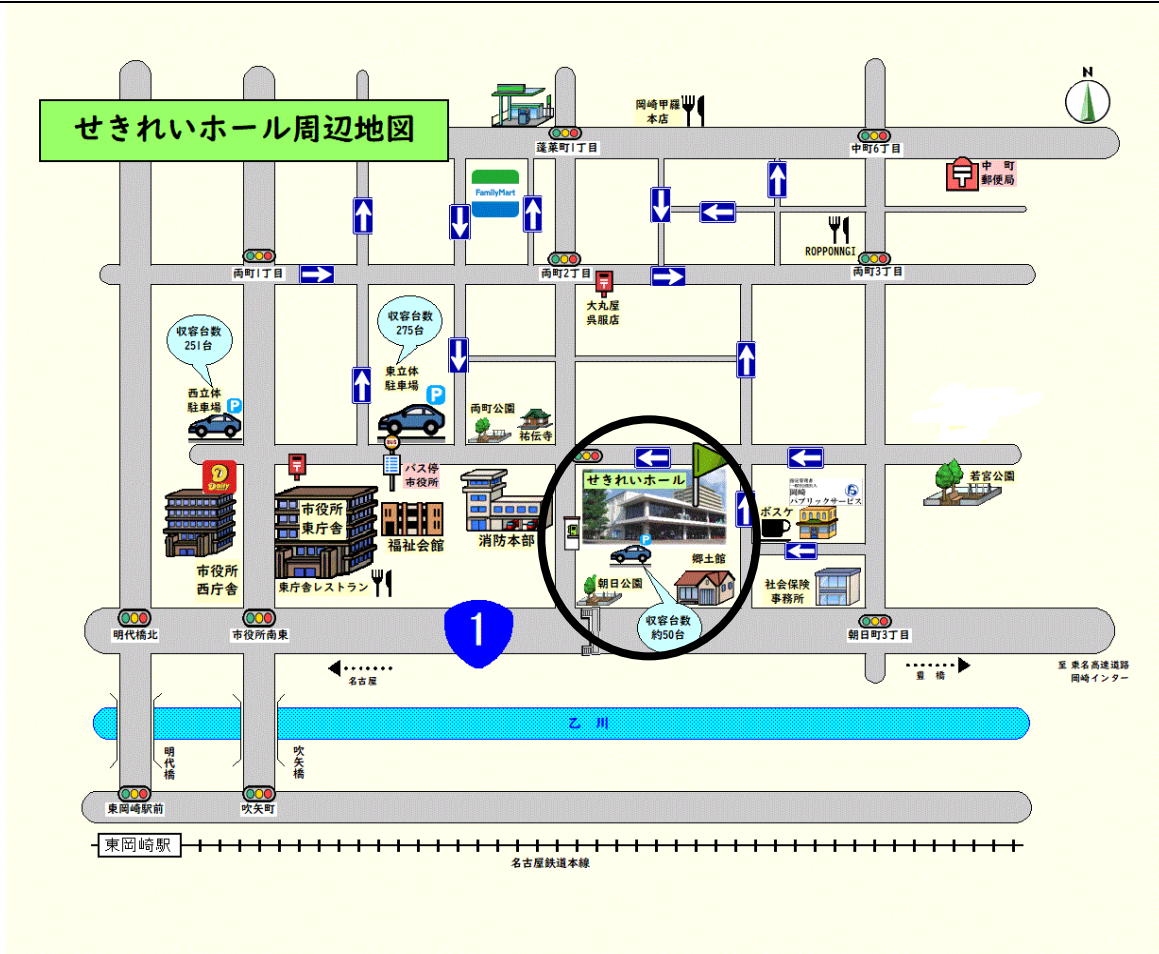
せきれいホール周辺地図

N

岡崎甲羅
本店

FamilyMart

蓬莱町1丁目

中町6丁目

中町
郵便局

ROPPONNGI

両町1丁目

両町2丁目

両町3丁目

大丸屋
呉服店

収容台数
251台

西立体
駐車場

収容台数
275台

東立体
駐車場

両町公園

祐伝寺

バス停
市役所

若宮公園

Daily

市役所
東庁舎

福祉会館

消防本部

せきれいホール

岡崎
パブリックサービス

ボスケ

市役所
西庁舎

東庁舎レストラン

朝日公園

郷土館

社会保険
事務所

収容台数
約50台

1

明代橋北

市役所南東

朝日町3丁目

名古屋

豊橋

至 東名高速道路
岡崎インター

乙川

明代橋

吹矢橋

東岡崎駅前

吹矢町

東岡崎駅

名古屋鉄道本線